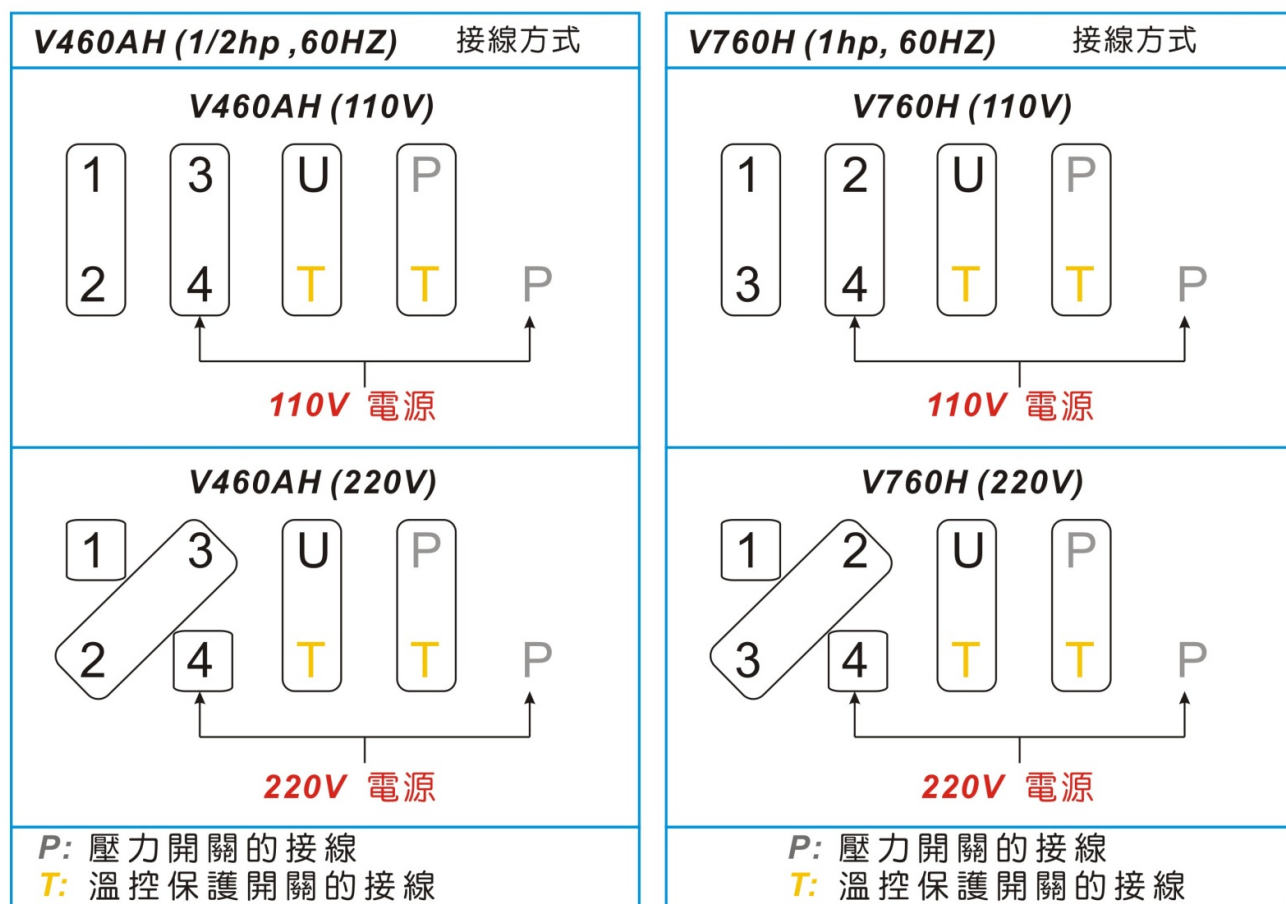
V460AH (1/2hp ,60HZ) 接線方式

V460AH (110V)

1 3 U P
2 4 T T P

110V 電源

V460AH (220V)

1 3 U P
2 4 T T P

220V 電源

P: 壓力開關的接線
T: 溫控保護開關的接線

V760H (1hp, 60HZ) 接線方式

V760H (110V)

1 2 U P
3 4 T T P

110V 電源

V760H (220V)

1 2 U P
3 4 T T P

220V 電源

P: 壓力開關的接線
T: 溫控保護開關的接線